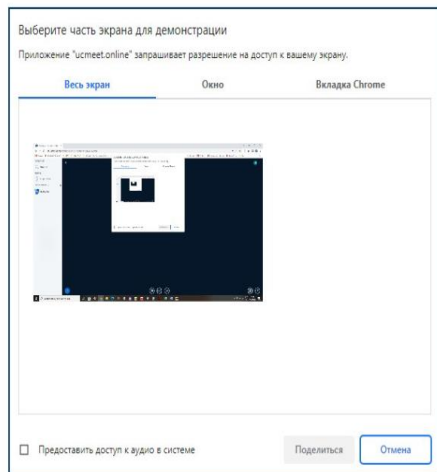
Выберите часть экрана для демонстрации

Приложение "ucmeet.online" запрашивает разрешение на доступ к вашему экрану.

Весь экран

Окно

Вкладка Chrome

Предоставить доступ к аудио в системе

Поделиться

Отмена